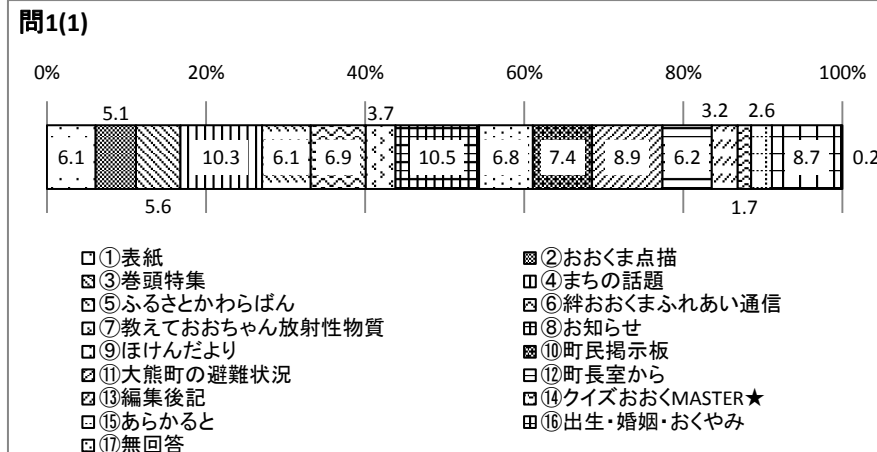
問1(1)

0% 20% 40% 60% 80% 100%

5.1 3.7 3.2 2.6

6.1 10.3 6.1 6.9 10.5 6.8 7.4 8.9 6.2 8.7 0.2

5.6 1.7

①表紙
②おおくま点描
③巻頭特集
④まちの話題
⑤ふるさとかわらばん
⑥絆おおくまふれあい通信
⑦教えておおちゃん放射性物質
⑧お知らせ
⑨ほけんだより
⑩町民掲示板
⑪大熊町の避難状況
⑫町長室から
⑬編集後記
⑭クイズおおくまMASTER★
⑮あらかると
⑯出生・婚姻・おくやみ
⑰無回答